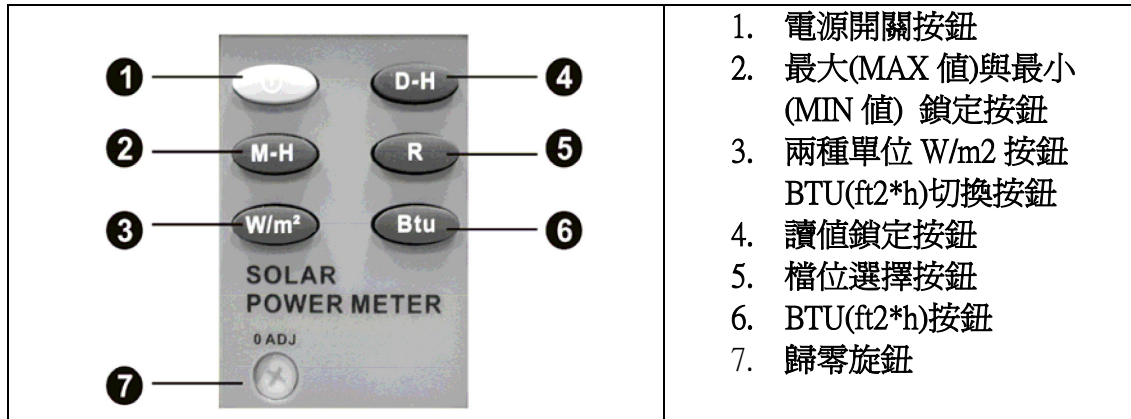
| 1 D-H 4<br>2 M-H R 5<br>3 W/m² Btu 6<br>SOLAR POWER METER<br>0 ADJ<br>7 | 1. 電源開關按鈕<br>2. 最大(MAX 值)與最小 (MIN 值) 鎖定按鈕<br>3. 兩種單位 W/m2 按鈕 BTU(ft2*h)切換按鈕<br>4. 讀值鎖定按鈕<br>5. 檔位選擇按鈕<br>6. BTU(ft2*h)按鈕<br>7. 歸零旋鈕 |
|---|---|